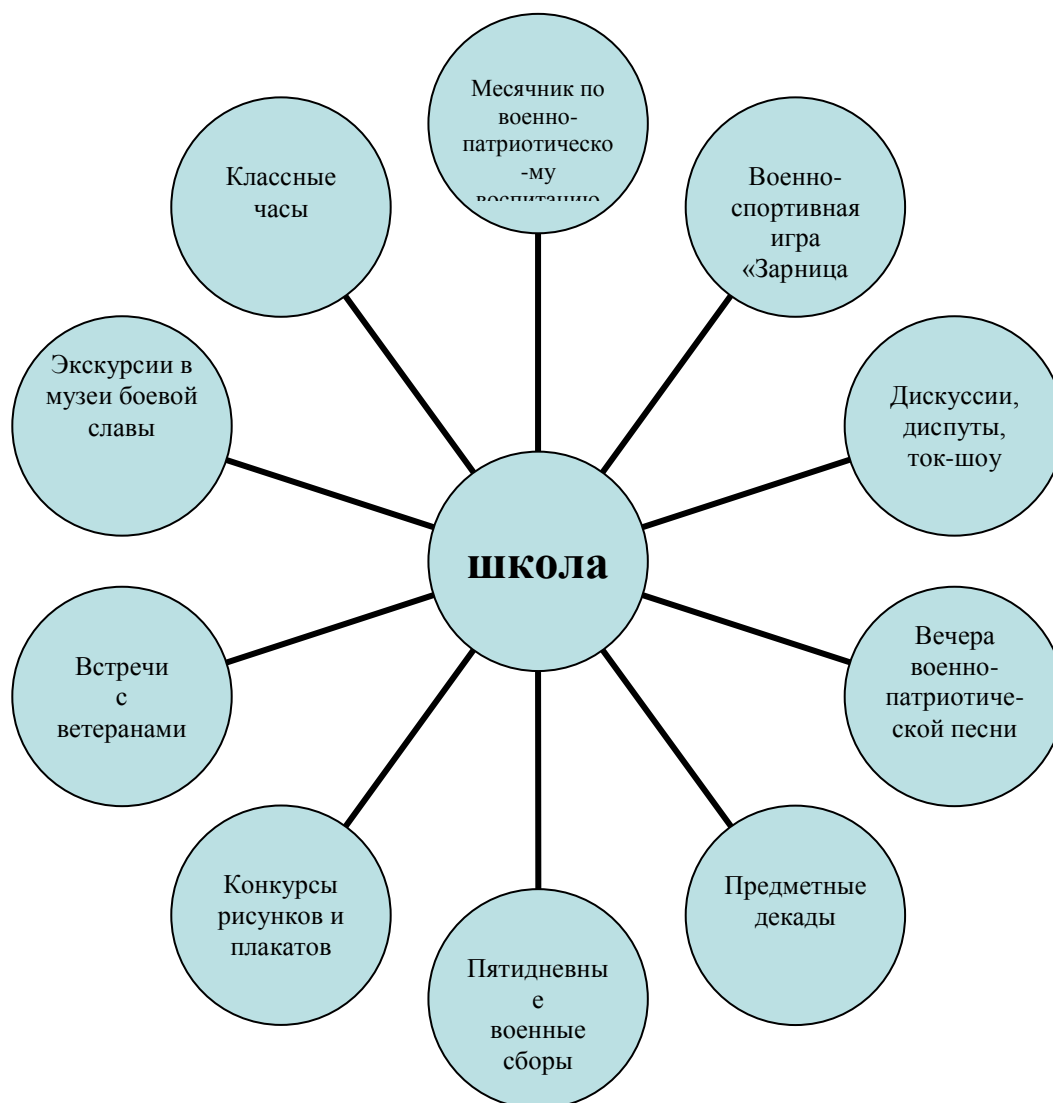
Месячник по военно-патриотическо-му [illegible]

Классные часы

Военно-спортивная игра «Зарница

Экскурсии в музеи боевой славы

Дискуссии, диспуты, ток-шоу

школа

Встречи с ветеранами

Вечера военно-патриотической песни

Конкурсы рисунков и плакатов

Предметные декады

Пятидневны е военные сборы